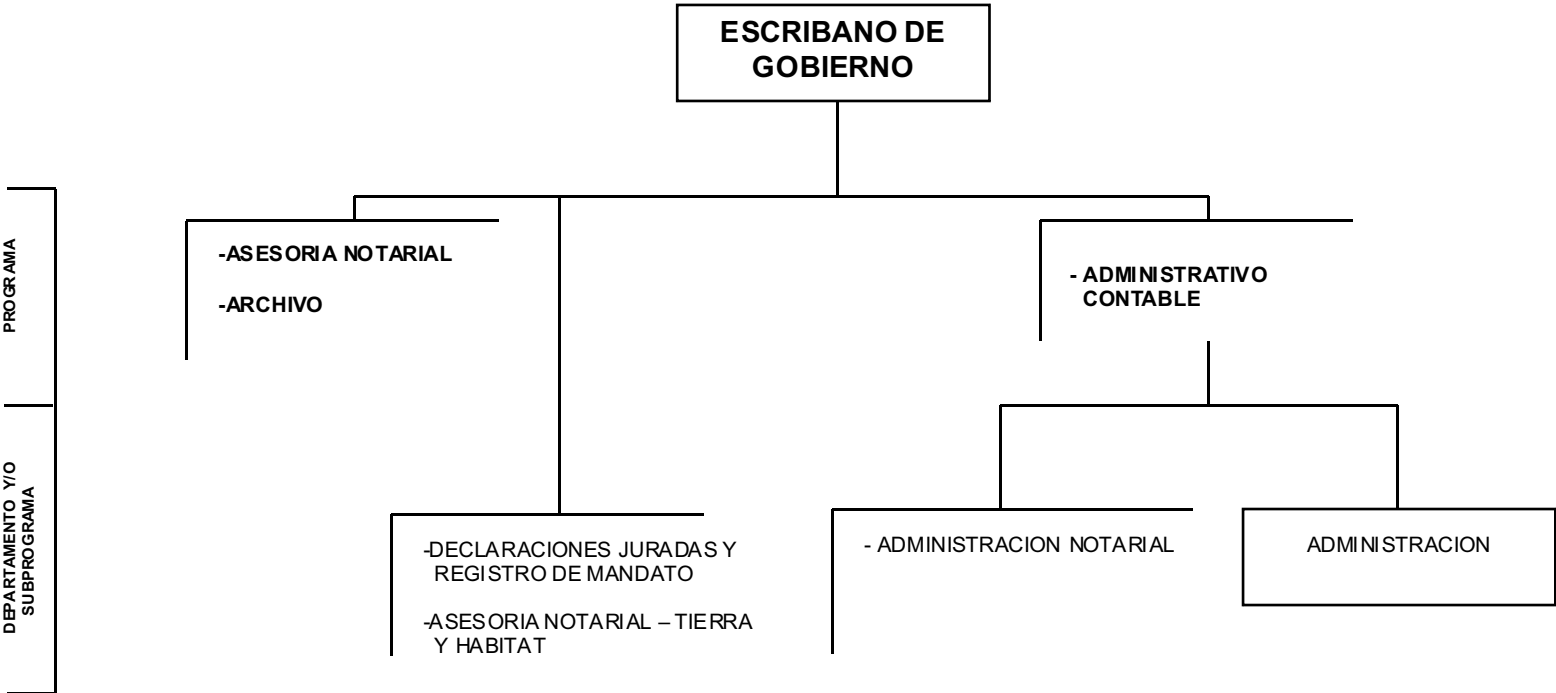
PROGRAMA

DEPARTAMENTO Y/O SUBPROGRAMA

ESCRIBANO DE GOBIERNO

-ASESORIA NOTARIAL

-ARCHIVO

- ADMINISTRATIVO CONTABLE

-DECLARACIONES JURADAS Y REGISTRO DE MANDATO

-ASESORIA NOTARIAL – TIERRA Y HABITAT

- ADMINISTRACION NOTARIAL

ADMINISTRACION